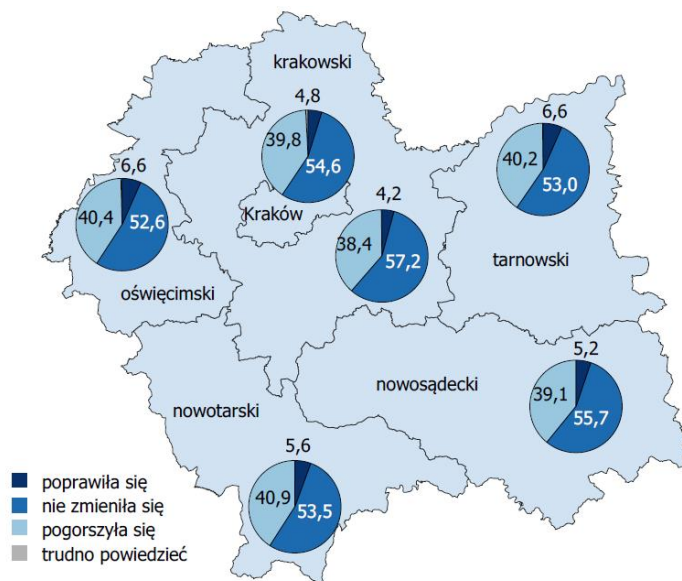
krakowski

4,8
39,8
54,6

Kraków

6,6
40,4
52,6

oświęcimski

4,2
38,4
57,2

6,6
40,2
53,0

tarnowski

nowosądecki

5,2
39,1
55,7

nowotarski

5,6
40,9
53,5

poprawiła się
nie zmieniła się
pogorszyła się
trudno powiedzieć